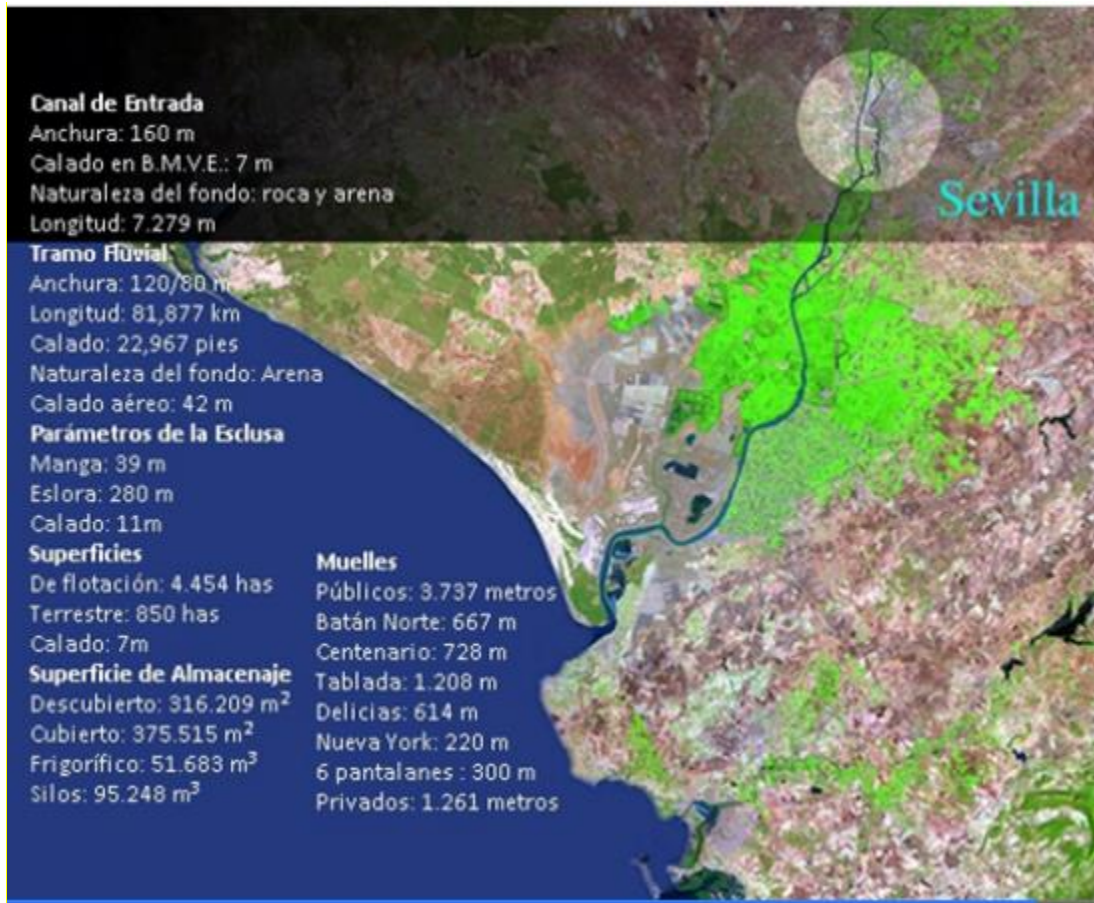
Canal de Entrada
Anchura: 160 m
Calado en B.M.V.E.: 7 m
Naturaleza del fondo: roca y arena
Longitud: 7.279 m

Sevilla

Tramo Fluvial
Anchura: 120/80 m
Longitud: 81,877 km
Calado: 22,967 pies
Naturaleza del fondo: Arena
Calado aéreo: 42 m

Parámetros de la Esclusa
Manga: 39 m
Eslora: 280 m
Calado: 11m

Superficies
De flotación: 4.454 has
Terrestre: 850 has
Calado: 7m

Superficie de Almacenaje
Descubierto: 316.209 $m^2$
Cubierto: 375.515 $m^2$
Frigorífico: 51.683 $m^3$
Silos: 95.248 $m^3$

Muelles
Públicos: 3.737 metros
Batán Norte: 667 m
Centenario: 728 m
Tablada: 1.208 m
Delicias: 614 m
Nueva York: 220 m
6 pantalanes : 300 m
Privados: 1.261 metros